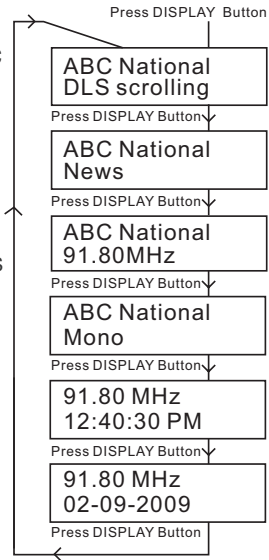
Press DISPLAY Button

ABC National
DLS scrolling

Press DISPLAY Button

ABC National
News

Press DISPLAY Button

ABC National
91.80MHz

Press DISPLAY Button

ABC National
Mono

Press DISPLAY Button

91.80 MHz
12:40:30 PM

Press DISPLAY Button

91.80 MHz
02-09-2009

Press DISPLAY Button